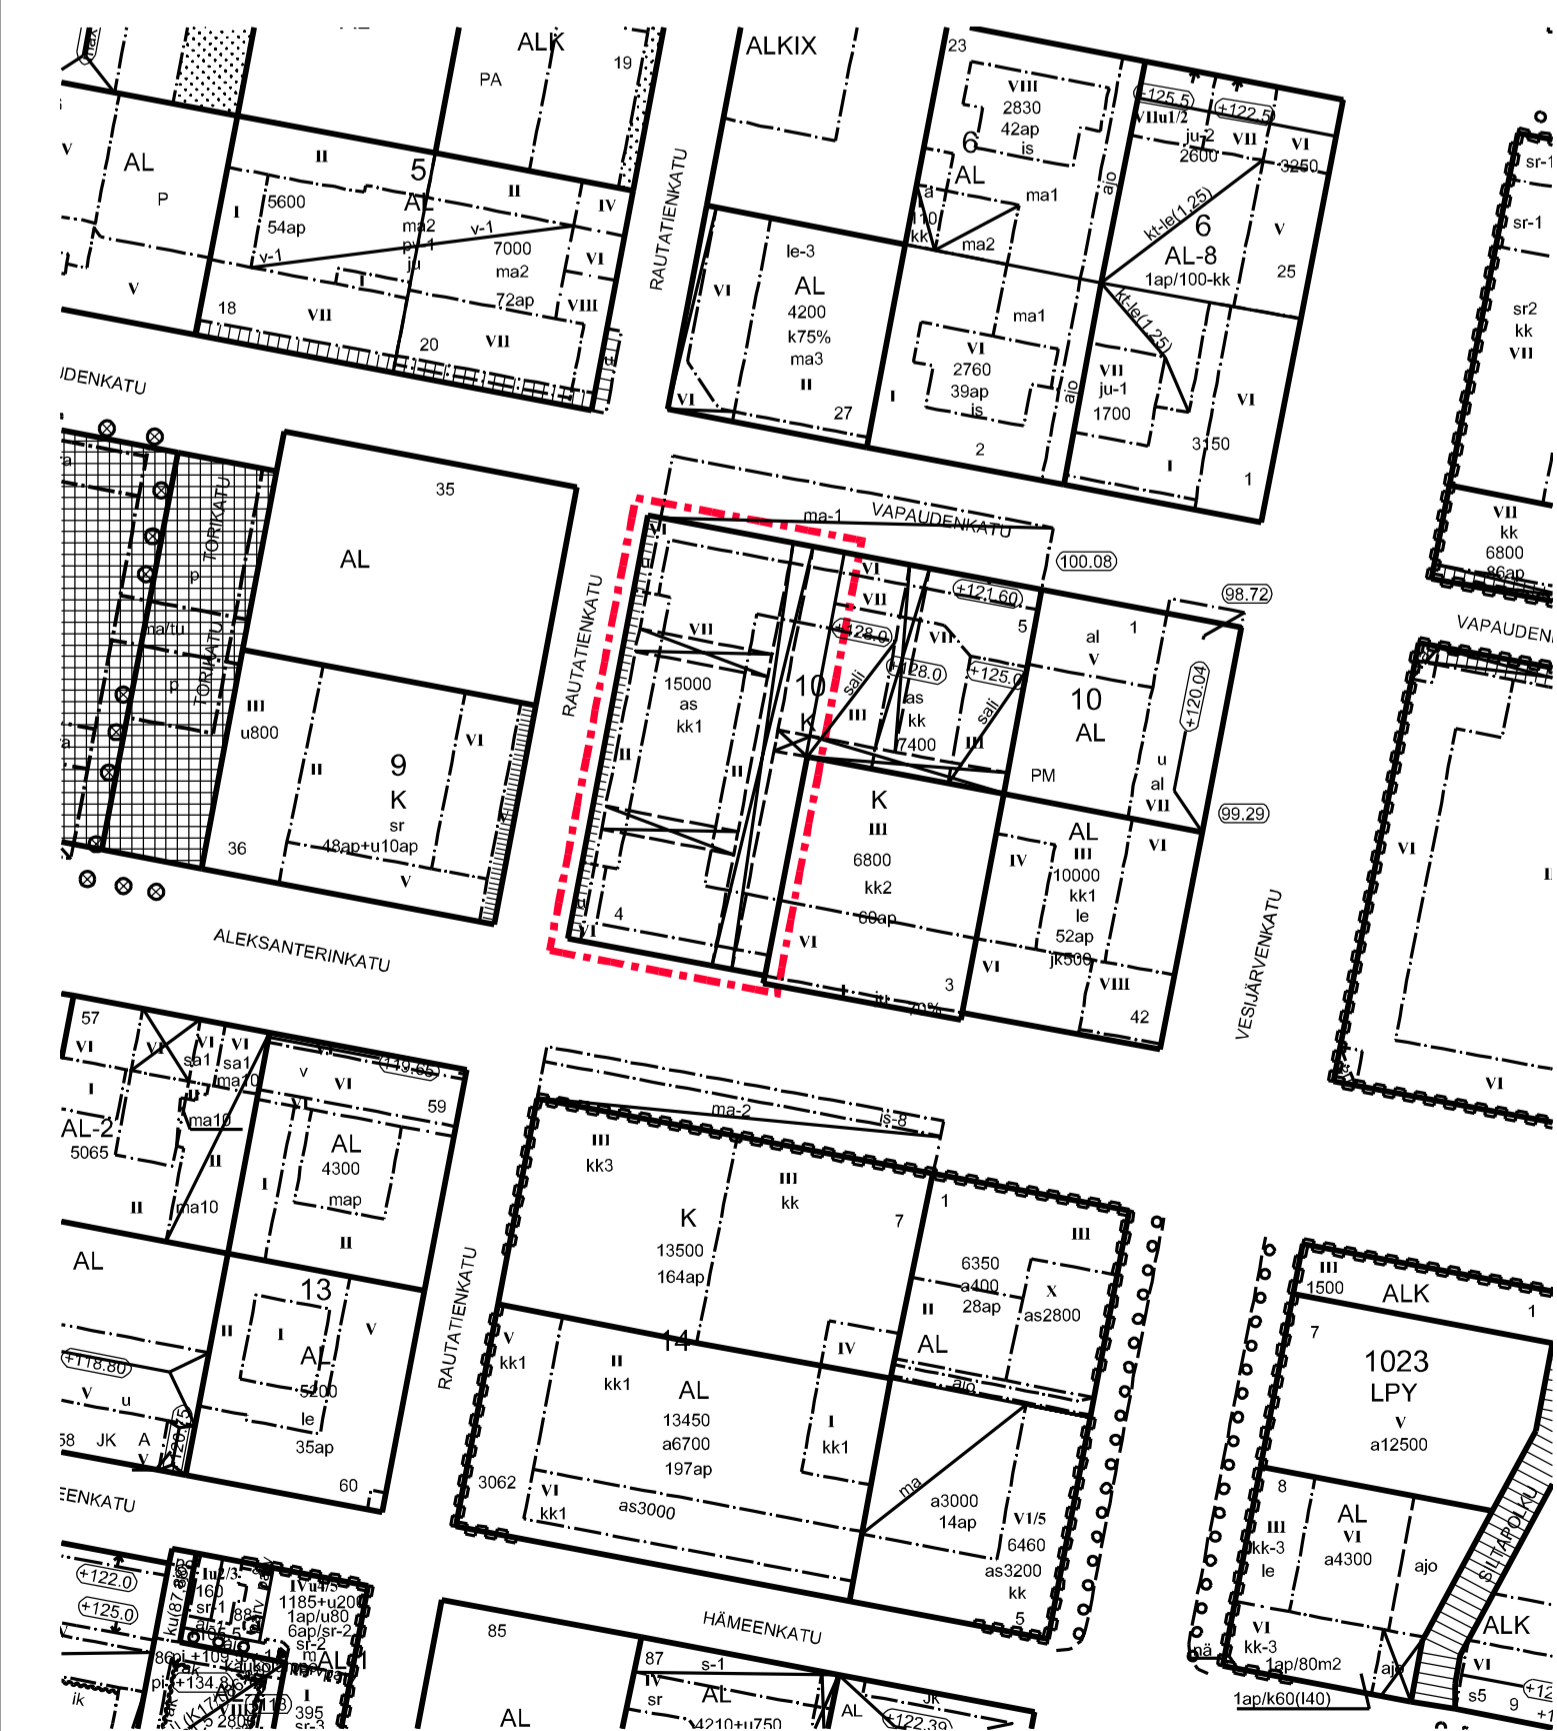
ALK
PA
19
ALKIX
23
VIII
2830
42ap
is
6
AL
+125.5
+122.5
VIIu1/2
ju-2
2600
VII
VI
3250
sr-1
sr-1
V
AL
P
II
5
AL
5600
54ap
I
II
IV
ma2
v-1
v-1
7000
ma2
72ap
VI
VIII
V
18
VII
20
VII
RAUTATIENKATU
VI
le-3
AL
4200
k75%
ma3
II
VI
27
a
10
kk
ma1
ma2
ajo
kt-le(1.25)
6
AL-8
1ap/100-kk
V
25
kt-le(1.25)
ma1
VI
2760
39ap
is
I
2
ajo
VII
ju-1
1700
3150
I
VI
1
sr2
kk
VII
VII
kk
6800
UDENKATU
35
AL
TORIKATU
p
ma/tu
p
TORIKATU
III
u800
II
9
K
sr
48ap+u10ap
VI
36
V
ALEKSANTERINKATU
VI
ma-1
VAPAUDENKATU
100.08
RAUTATIENKATU
VII
VII
15000
as
kk1
II
II
10
K
VI
VII
+121.60
5
+128.0
+128.0
salli
III
as
kk
7400
VII
+125.0
salli
III
98.72
al
V
1
10
AL
+120.04
u
al
VII
PM
K
III
6800
kk2
60ap
VI
4
VI
3
AL
III
IV
10000
kk1
le
52ap
jk500
VI
VIII
42
99.29
VI
VESIJÄRVENKATU
VAPAUDEN
VI
VI
57
VI
VI
sa1
VI
sa1
VI
ma10
I
AL-2
5065
ma10
II
II
ma10
139.65
V
VI
59
AL
4300
map
I
II
AL
13
II
I
AL
5200
le
35ap
V
+118.80
V
u
58
JK
A
V
60
EENKATU
ma-2
is-8
III
kk3
K
13500
164ap
III
kk
7
1
III
6350
a400
28ap
X
as2800
II
AL
RAUTATIENKATU
V
kk1
II
kk1
14
AL
13450
a6700
197ap
IV
I
kk1
ajo
3062
VI
kk1
as3000
ma
a3000
14ap
VI/5
6460
as3200
kk
5
III
1500
ALK
1
7
1023
LPY
V
a12500
8
AL
III
VI
kk-3
a4300
le
ajo
SILTAPOLKU
VI
kk-3
1ap/80m2
ajo
ALK
VI
1ap/k60(I40)
s5
9
+122.0
+125.0
IVu4/5
1185+u200
1ap/u80
6ap/sr-2
sr-2
AL
160
sr-1
88
ik
395
sr-3
HÄMEENKATU
85
AL
87
s-1
IV
sr
AL
4210+u750
AL
JK
+122.39